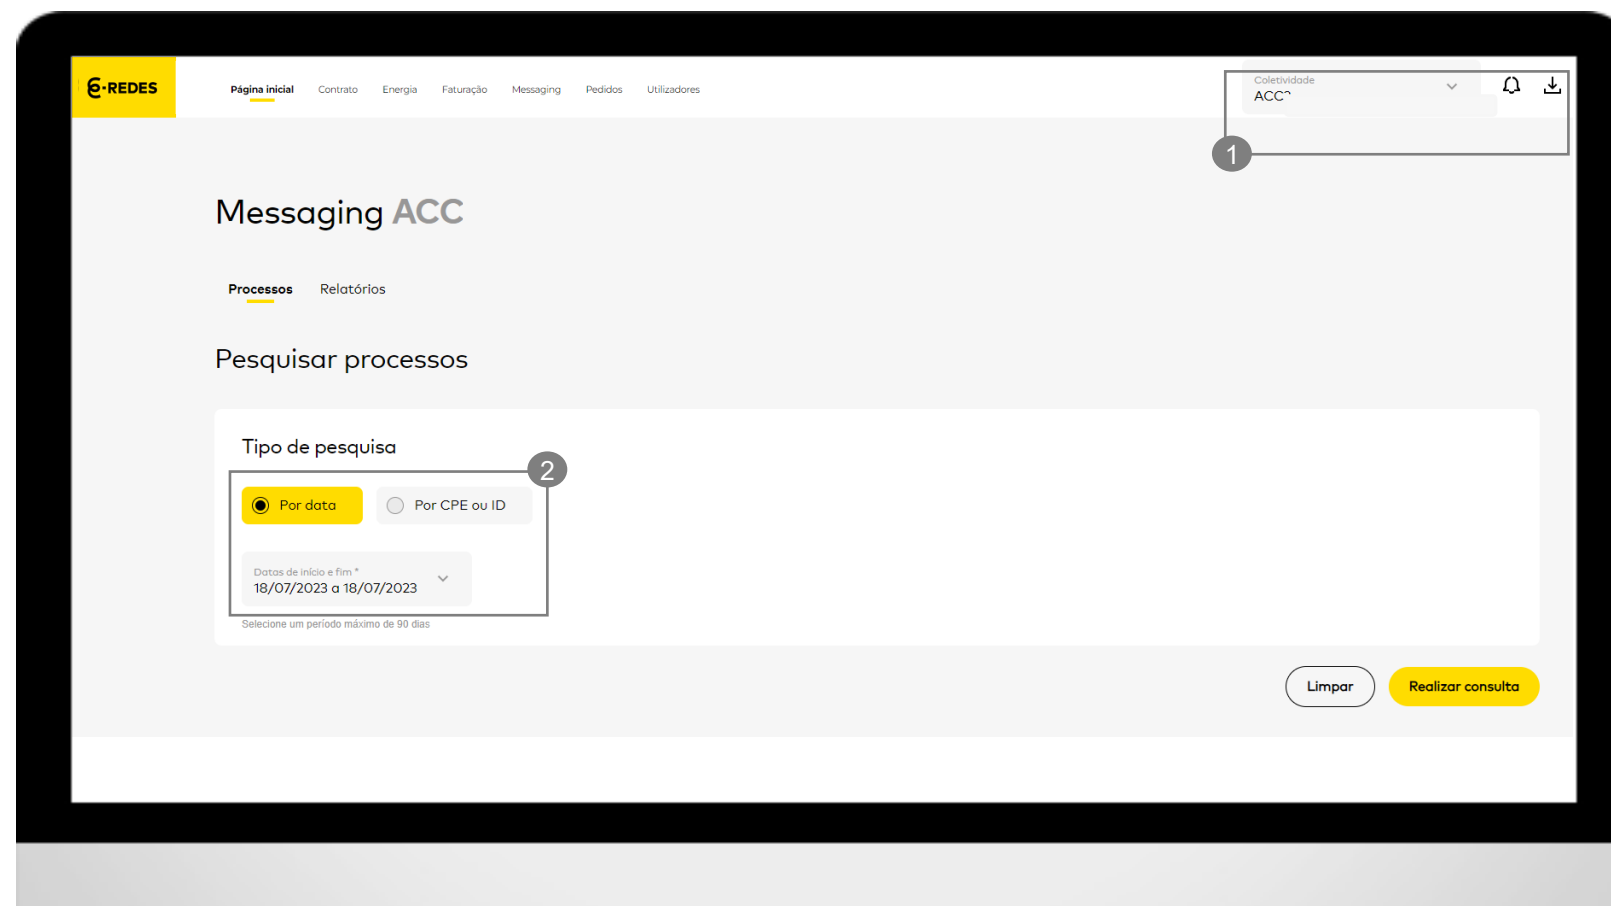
E-REDES

Página inicial Contrato Energia Faturação Messaging Pedidos Utilizadores

Coletividade
ACC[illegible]

1

Messaging ACC

Processos Relatórios

Pesquisar processos

Tipo de pesquisa

2

Por data

Por CPE ou ID

Datas de início e fim *
18/07/2023 a 18/07/2023

Selecione um período máximo de 90 dias

Limpar

Realizar consulta